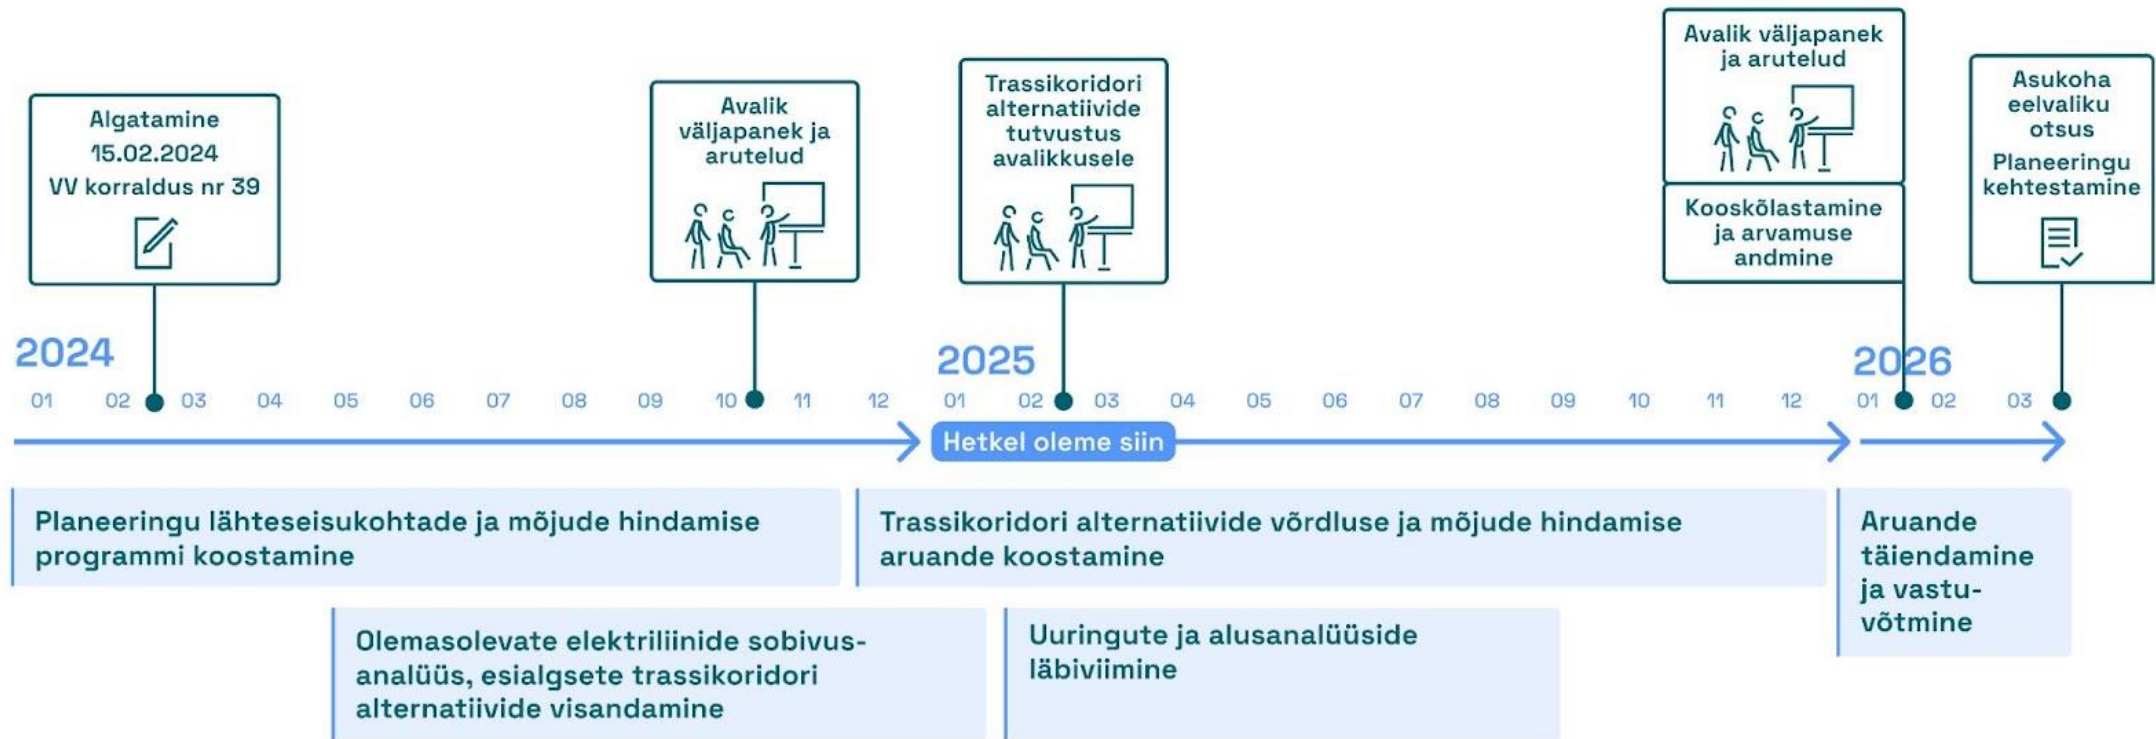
Algatamine
15.02.2024
VV korraldus nr 39

Avalik väljapanek ja arutelud

Trassikoridori alternatiivide tutvustus avalikkusele

Avalik väljapanek ja arutelud

Kooskõlastamine ja arvamuse andmine

Asukoha eelvaliku otsus

Planeeringu kehtestamine

2024

01 02 03 04 05 06 07 08 09 10 11 12

2025

01 02 03 04 05 06 07 08 09 10 11 12

2026

01 02 03

Hetkel oleme siin

Planeeringu lähteseisukohtade ja mõjude hindamise programmi koostamine

Trassikoridori alternatiivide võrdluse ja mõjude hindamise aruande koostamine

Aruande täiendamine ja vastuvõtmine

Olemasolevate elektriliinide sobivusanalüüs, esialgsete trassikoridori alternatiivide visandamine

Uuringute ja alusanalüüside läbiviimine